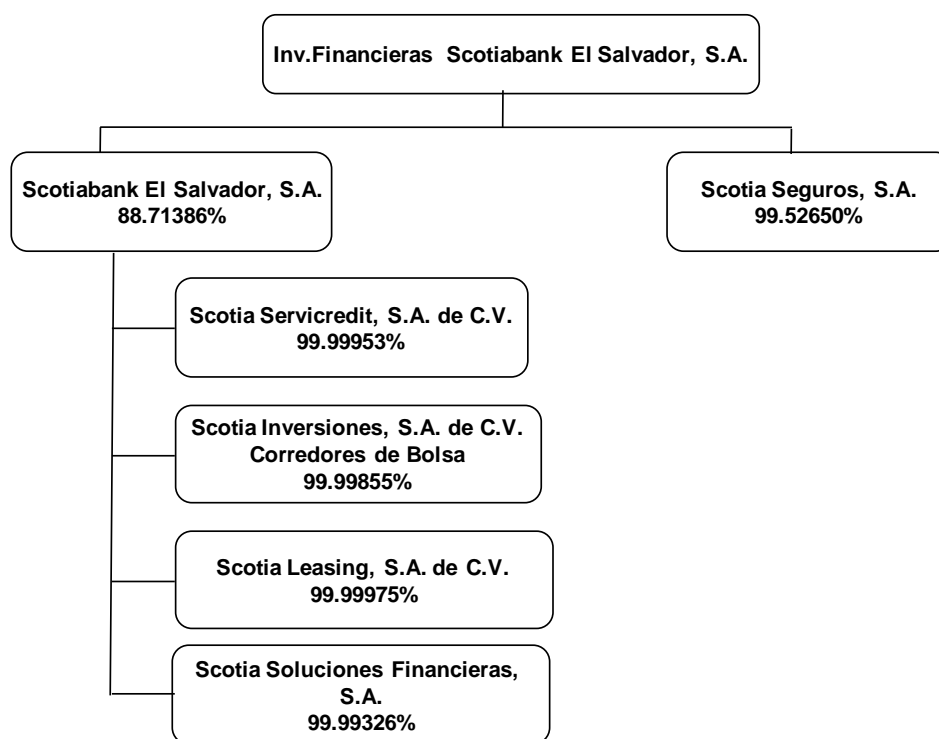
Inv.Financieras Scotiabank El Salvador, S.A.

Scotiabank El Salvador, S.A.
88.71386%

Scotia Seguros, S.A.
99.52650%

Scotia Servicredit, S.A. de C.V.
99.99953%

Scotia Inversiones, S.A. de C.V.
Corredores de Bolsa
99.99855%

Scotia Leasing, S.A. de C.V.
99.99975%

Scotia Soluciones Financieras, S.A.
99.99326%